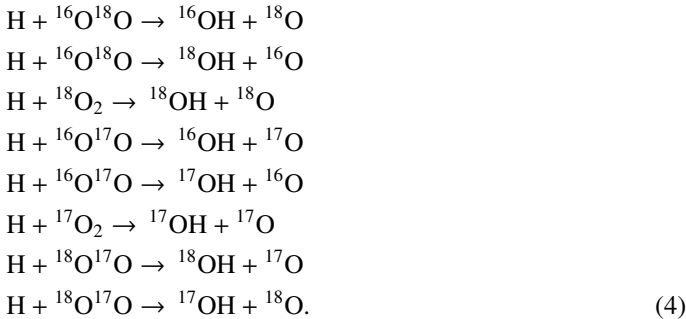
$H + {}^{16}O^{18}O \rightarrow {}^{16}OH + {}^{18}O$
$H + {}^{16}O^{18}O \rightarrow {}^{18}OH + {}^{16}O$
$H + {}^{18}O_2 \rightarrow {}^{18}OH + {}^{18}O$
$H + {}^{16}O^{17}O \rightarrow {}^{16}OH + {}^{17}O$
$H + {}^{16}O^{17}O \rightarrow {}^{17}OH + {}^{16}O$
$H + {}^{17}O_2 \rightarrow {}^{17}OH + {}^{17}O$
$H + {}^{18}O^{17}O \rightarrow {}^{18}OH + {}^{17}O$
$H + {}^{18}O^{17}O \rightarrow {}^{17}OH + {}^{18}O.$ (4)